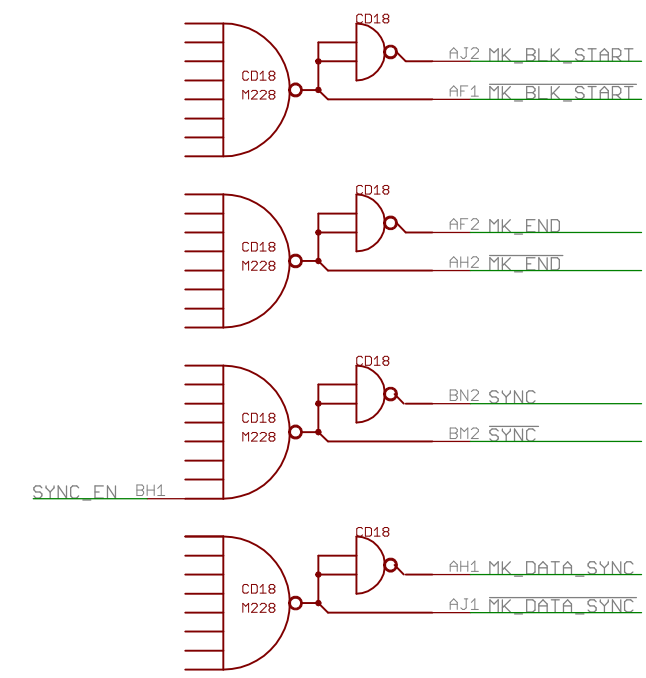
CD18
CD18
M228
AJ2 MK_BLK_START
AF1 $\overline{\text{MK\_BLK\_START}}$

CD18
CD18
M228
AF2 MK_END
AH2 $\overline{\text{MK\_END}}$

CD18
CD18
M228
BN2 SYNC
BM2 $\overline{\text{SYNC}}$
SYNC_EN BH1

CD18
CD18
M228
AH1 MK_DATA_SYNC
AJ1 $\overline{\text{MK\_DATA\_SYNC}}$